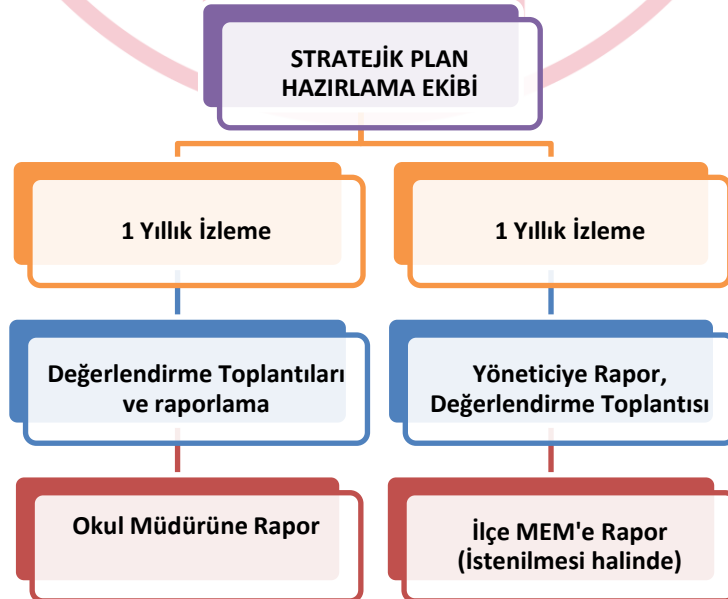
STRATEJİK PLAN HAZIRLAMA EKİBİ

1 Yıllık İzleme

Değerlendirme Toplantıları ve raporlama

Okul Müdürüne Rapor

1 Yıllık İzleme

Yöneticiye Rapor, Değerlendirme Toplantısı

İlçe MEM'e Rapor (İstenilmesi halinde)